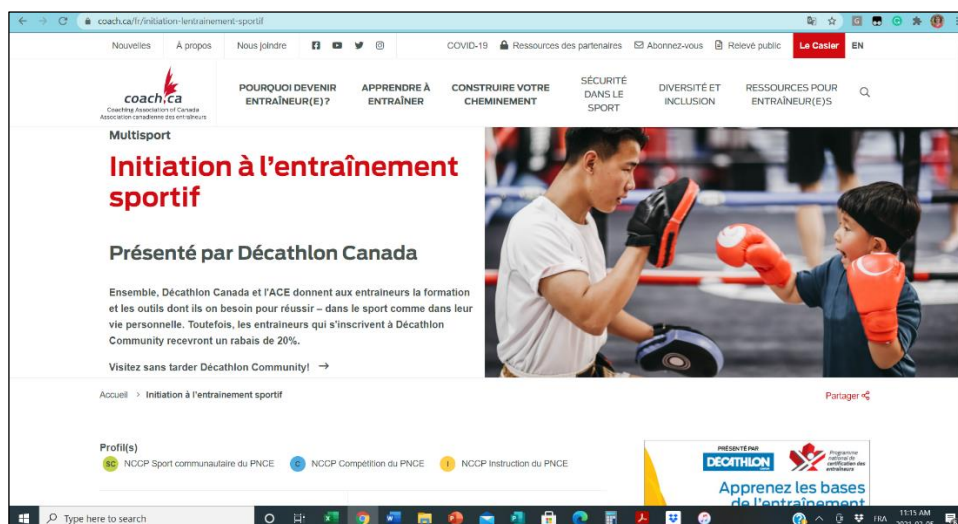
coach.ca/fr/initiation-entrainement-sportif

Nouvelles À propos Nous joindre COVID-19 Ressources des partenaires Abonnez-vous Relevé public Le Casier EN

coach.ca
Coaching Association of Canada
Association canadienne des entraîneurs

POURQUOI DEVENIR ENTRAÎNEUR(E)? APPRENDRE À ENTRAÎNER CONSTRUIRE VOTRE CHEMINEMENT SÉCURITÉ DANS LE SPORT DIVERSITÉ ET INCLUSION RESSOURCES POUR ENTRAÎNEUR(E)S

Multisport

Initiation à l'entraînement sportif

Présenté par Décathlon Canada

Ensemble, Décathlon Canada et l'ACE donnent aux entraîneurs la formation et les outils dont ils on besoin pour réussir – dans le sport comme dans leur vie personnelle. Toutefois, les entraineurs qui s'inscrivent à Décathlon Community recevront un rabais de 20%.

Visitez sans tarder Décathlon Community! →

Accueil > Initiation à l'entraînement sportif

Partager

Profil(s)
SC NCCP Sport communautaire du PNCE
C NCCP Compétition du PNCE
I NCCP Instruction du PNCE

PRÉSENTÉ PAR
DECATHLON
Programme national de certification des entraîneurs

Apprenez les bases de l'entraînement

Type here to search

11:15 AM
2021-03-05
FRA